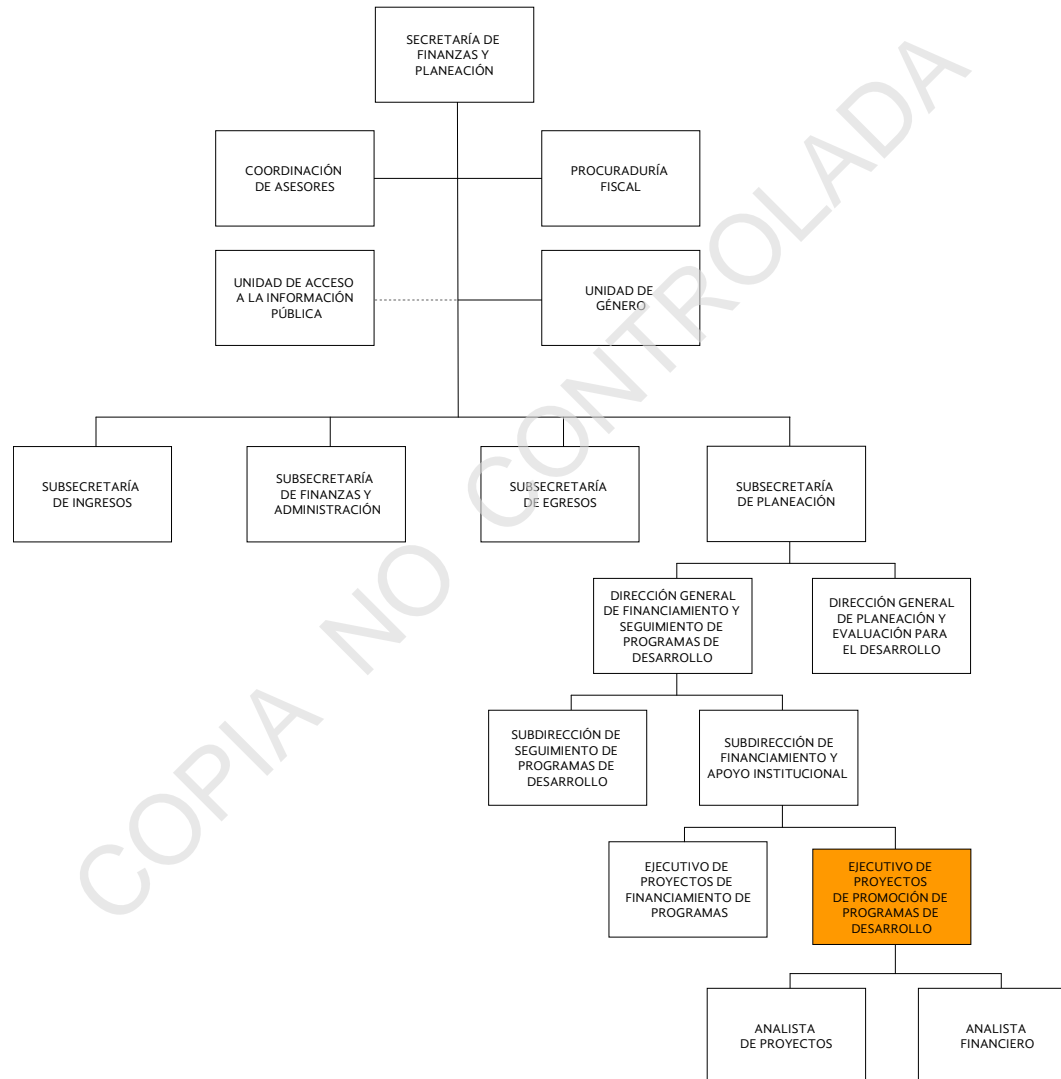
SECRETARÍA DE FINANZAS Y PLANEACIÓN

COORDINACIÓN DE ASESORES

PROCURADURÍA FISCAL

UNIDAD DE ACCESO A LA INFORMACIÓN PÚBLICA

UNIDAD DE GÉNERO

SUBSECRETARÍA DE INGRESOS

SUBSECRETARÍA DE FINANZAS Y ADMINISTRACIÓN

SUBSECRETARÍA DE EGRESOS

SUBSECRETARÍA DE PLANEACIÓN

DIRECCIÓN GENERAL DE FINANCIAMIENTO Y SEGUIMIENTO DE PROGRAMAS DE DESARROLLO

DIRECCIÓN GENERAL DE PLANEACIÓN Y EVALUACIÓN PARA EL DESARROLLO

SUBDIRECCIÓN DE SEGUIMIENTO DE PROGRAMAS DE DESARROLLO

SUBDIRECCIÓN DE FINANCIAMIENTO Y APOYO INSTITUCIONAL

EJECUTIVO DE PROYECTOS DE FINANCIAMIENTO DE PROGRAMAS

EJECUTIVO DE PROYECTOS DE PROMOCIÓN DE PROGRAMAS DE DESARROLLO

ANALISTA DE PROYECTOS

ANALISTA FINANCIERO

COPIA NO CONTROLADA